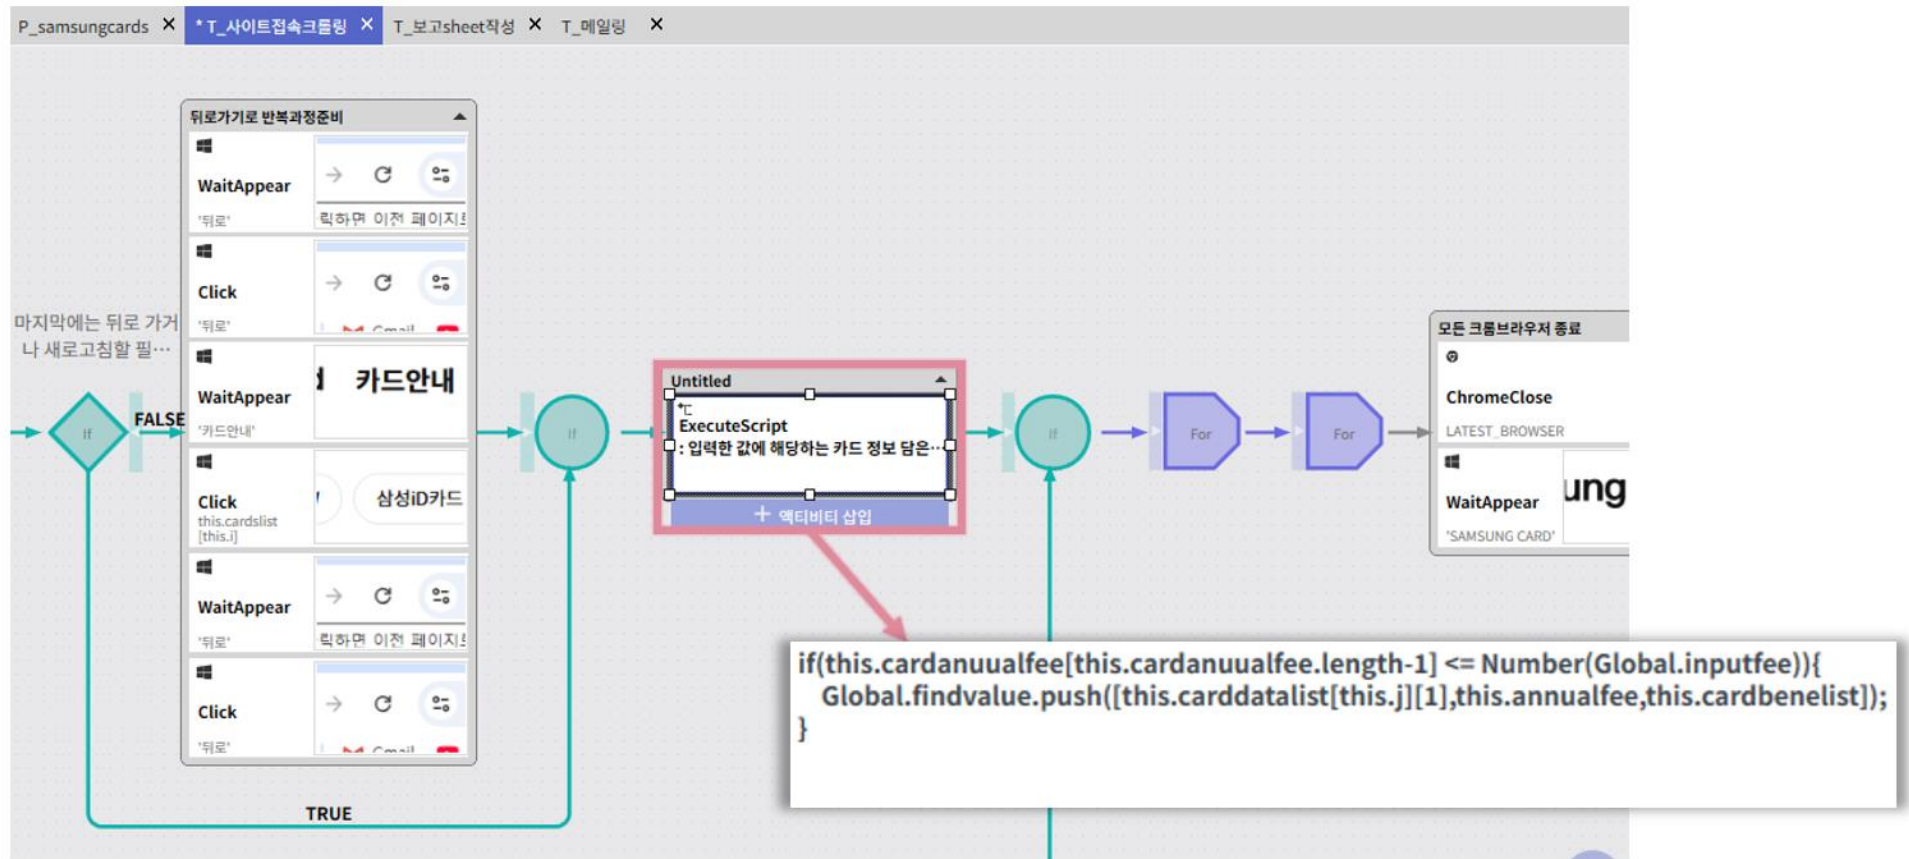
P_samsungcards ✕ *T_사이트접속크롤링 ✕ T_보고sheet작성 ✕ T_메일링 ✕

뒤로가기로 반복과정준비

WaitAppear
'뒤로'
릭하면 이전 페이지

Click
'뒤로'

WaitAppear
'카드안내'
카드안내

Click
this.cardslist[this.i]
삼성iD카드

WaitAppear
'뒤로'
릭하면 이전 페이지

Click
'뒤로'

마지막에는 뒤로 가거나 새로고침할 필…

If

FALSE

TRUE

If

Untitled
ExecuteScript
: 입력한 값에 해당하는 카드 정보 담은…
+ 액티비티 삽입

If

For

For

모든 크롬브라우저 종료
ChromeClose
LATEST_BROWSER

WaitAppear
'SAMSUNG CARD'
ung

if(this.cardanuualfee[this.cardanuualfee.length-1] <= Number(Global.inputfee)){
Global.findvalue.push([this.carddatalist[this.j][1],this.annualfee,this.cardbenelist]);
}